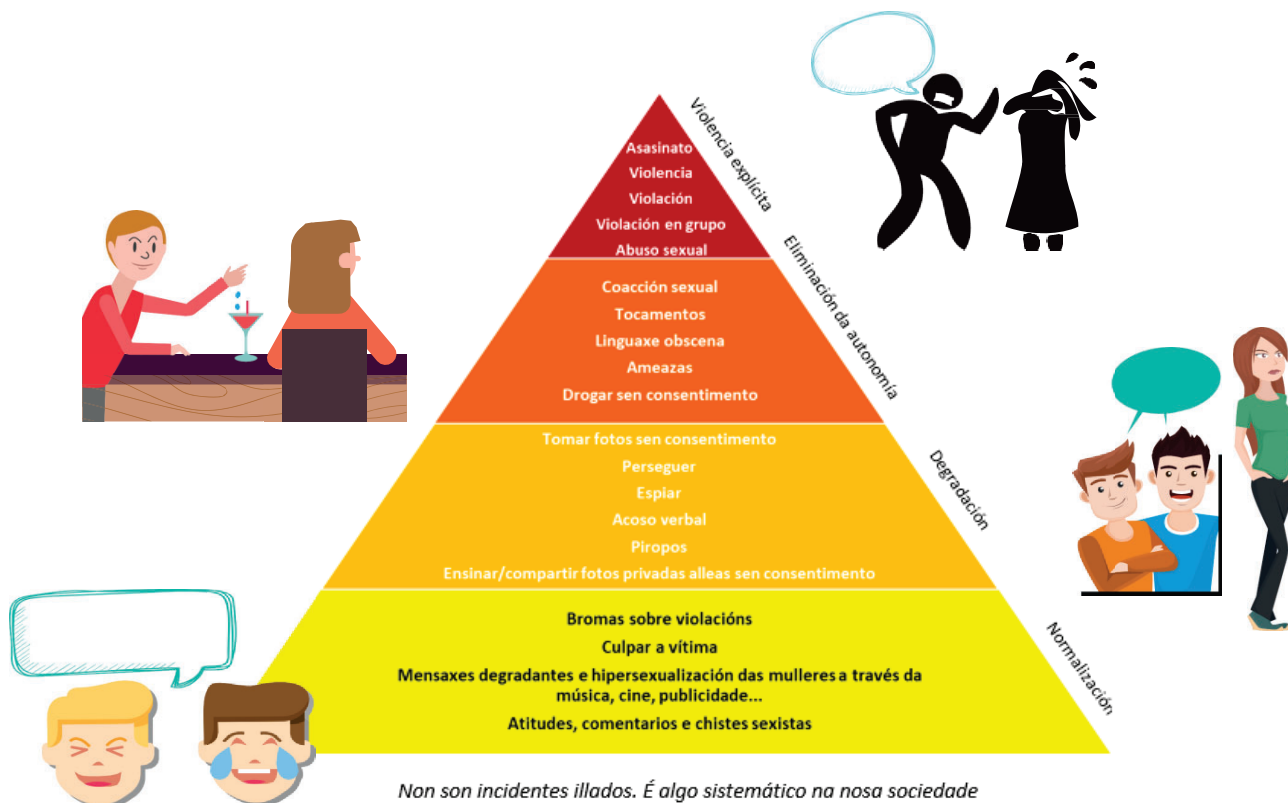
Violencia explícita

Asasinato
Violencia
Violación
Violación en grupo
Abuso sexual

Eliminación da autonomía

Coacción sexual
Tocamentos
Linguaxe obscena
Ameazas
Drogar sen consentimento

Degradación

Tomar fotos sen consentimento
Perseguer
Espiar
Acoso verbal
Piropos
Ensinar/compartir fotos privadas alleas sen consentimento

Normalización

Bromas sobre violacións
Culpar a vítima
Mensaxes degradantes e hipersexualización das mulleres a través da música, cine, publicidade...
Atitudes, comentarios e chistes sexistas

Non son incidentes illados. É algo sistemático na nosa sociedade